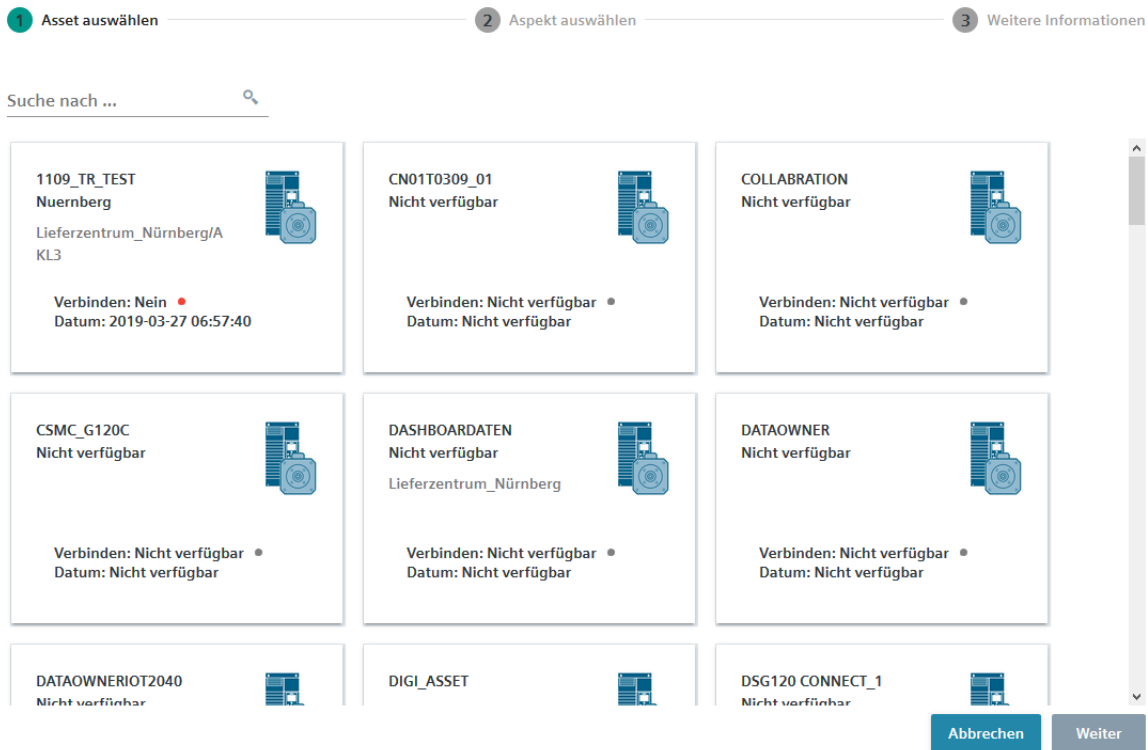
1 Asset auswählen
2 Aspekt auswählen
3 Weitere Informationen

Suche nach ...

1109_TR_TEST
Nuernberg
Lieferzentrum_Nürnberg/AKL3
Verbinden: Nein
Datum: 2019-03-27 06:57:40

CN01T0309_01
Nicht verfügbar
Verbinden: Nicht verfügbar
Datum: Nicht verfügbar

COLLABRATION
Nicht verfügbar
Verbinden: Nicht verfügbar
Datum: Nicht verfügbar

CSMC_G120C
Nicht verfügbar
Verbinden: Nicht verfügbar
Datum: Nicht verfügbar

DASHBOARDATEN
Nicht verfügbar
Lieferzentrum_Nürnberg
Verbinden: Nicht verfügbar
Datum: Nicht verfügbar

DATAOWNER
Nicht verfügbar
Verbinden: Nicht verfügbar
Datum: Nicht verfügbar

DATAOWNERIOT2040
Nicht verfügbar

DIGI_ASSET

DSG120 CONNECT_1
Nicht verfügbar

Abbrechen
Weiter